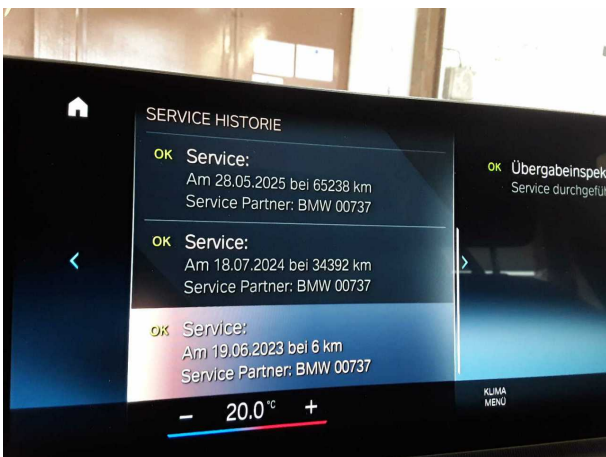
SERVICE HISTORIE

OK Service:
Am 28.05.2025 bei 65238 km
Service Partner: BMW 00737

OK Service:
Am 18.07.2024 bei 34392 km
Service Partner: BMW 00737

OK Service:
Am 19.06.2023 bei 6 km
Service Partner: BMW 00737

OK Übergabeinspek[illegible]
Service durchgefü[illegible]

KLIMA
MENÜ

– 20.0 °C +